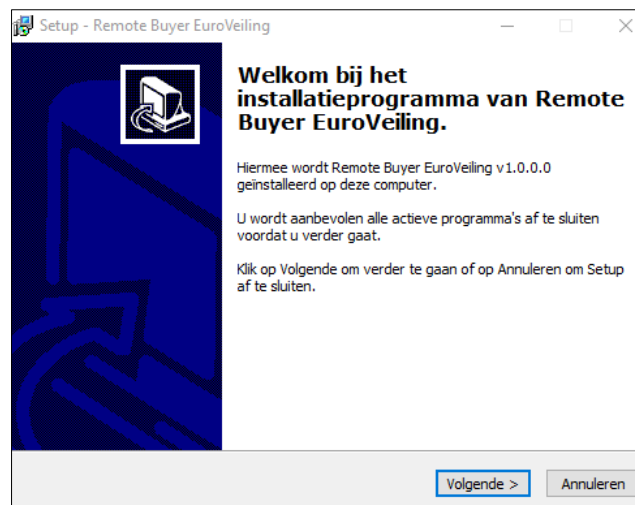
Setup - Remote Buyer EuroVeiling

Welkom bij het installatieprogramma van Remote Buyer EuroVeiling.

Hiermee wordt Remote Buyer EuroVeiling v1.0.0.0 geïnstalleerd op deze computer.

U wordt aanbevolen alle actieve programma's af te sluiten voordat u verder gaat.

Klik op Volgende om verder te gaan of op Annuleren om Setup af te sluiten.

Volgende >
Annuleren